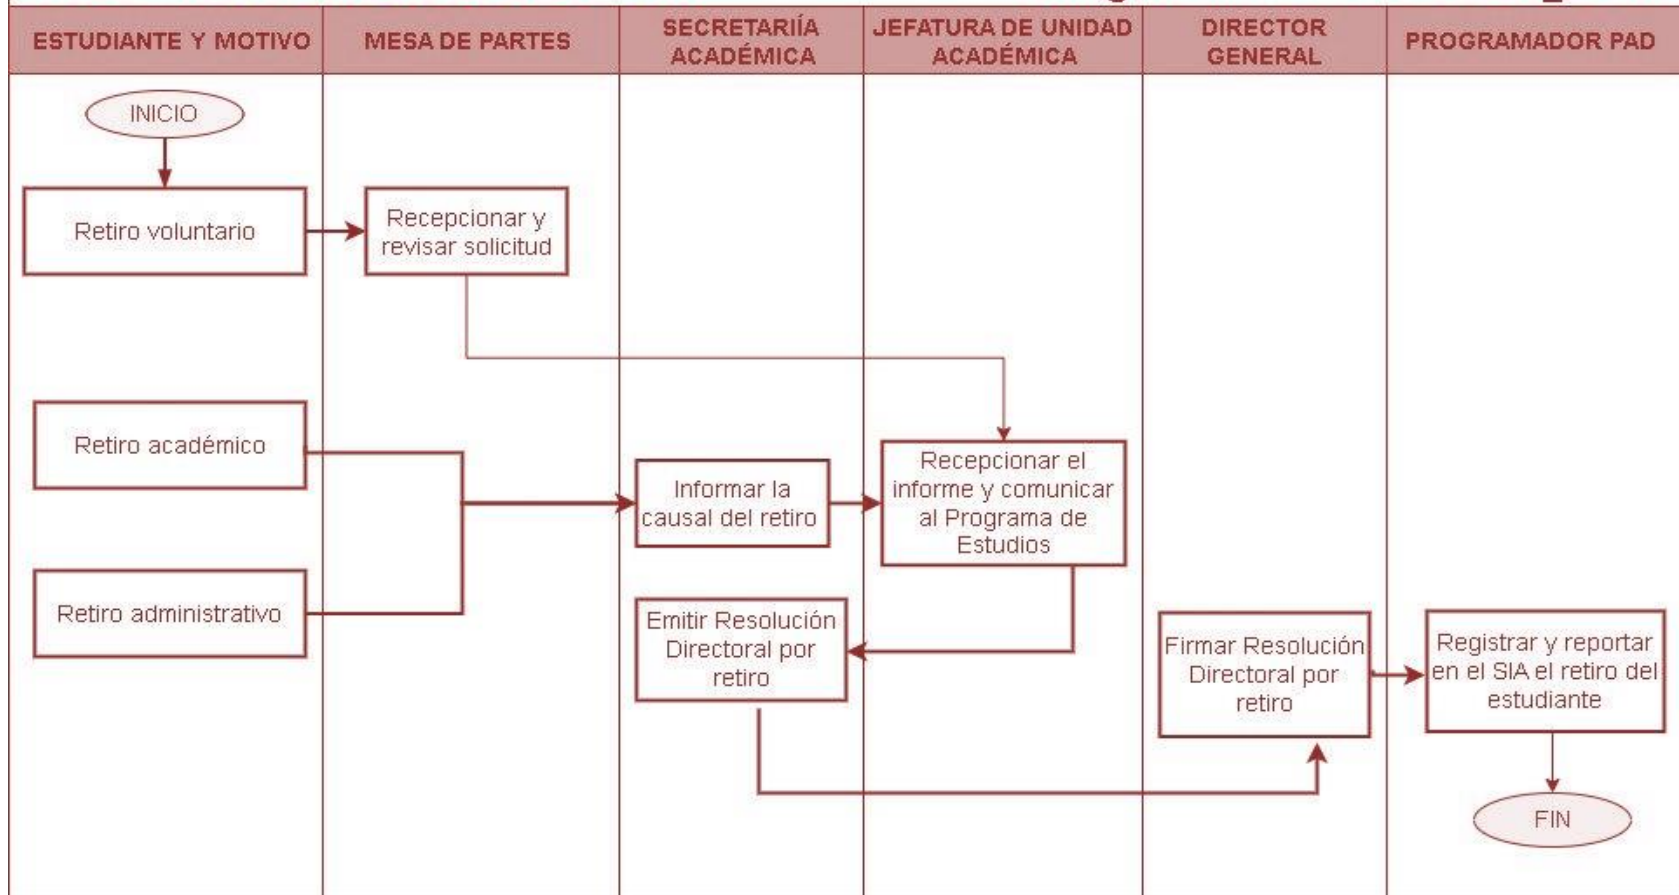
ESTUDIANTE Y MOTIVO

MESA DE PARTES

SECRETARIÍA ACADÉMICA

JEFATURA DE UNIDAD ACADÉMICA

DIRECTOR GENERAL

PROGRAMADOR PAD

INICIO

Retiro voluntario

Recepcionar y revisar solicitud

Retiro académico

Informar la causal del retiro

Recepcionar el informe y comunicar al Programa de Estudios

Retiro administrativo

Emitir Resolución Directoral por retiro

Firmar Resolución Directoral por retiro

Registrar y reportar en el SIA el retiro del estudiante

FIN